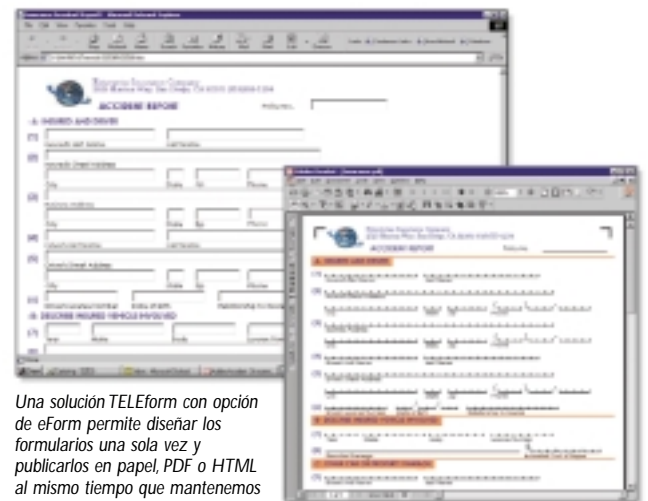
ACCIDENT REPORT

A. INSURED AND DRIVER

B. DESCRIBE INSURED VEHICLE INVOLVED

ACCIDENT REPORT

A. INSURED AND DRIVER

B. DESCRIBE INSURED VEHICLE INVOLVED

C. CHECK ONE OR DESCRIBE DAMAGES

Una solución TELEform con opción de eForm permite diseñar los formularios una sola vez y publicarlos en papel, PDF o HTML al mismo tiempo que mantenemos